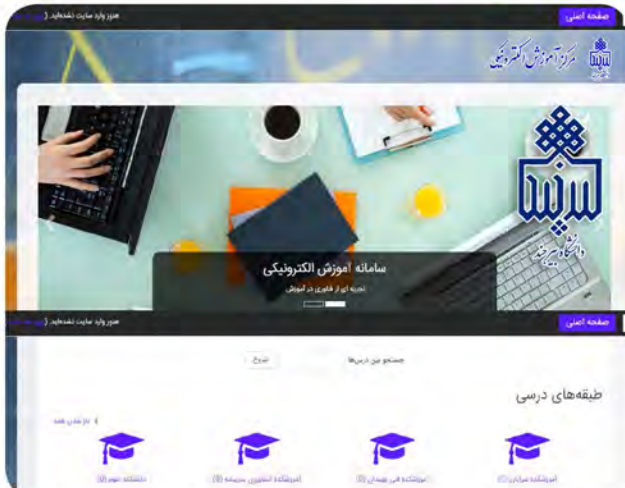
صفحه اصلی

هنوز وارد سایت نشده‌اید. (ورود)

مرکز آموزش الکترونیکی

دانشگاه بیرجند

سامانه آموزش الکترونیکی

تجربه ای از فناوری در آموزش

صفحه اصلی

هنوز وارد سایت نشده‌اید. (ورود)

جستجو بین درس‌ها

شروع

طبقه‌های درسی

باز شدن همه

آموزشکده مرکزی (0)

آموزشکده فنی بهبهان (0)

آموزشکده انقلاب سربیشه (0)

دانشکده علوم (0)